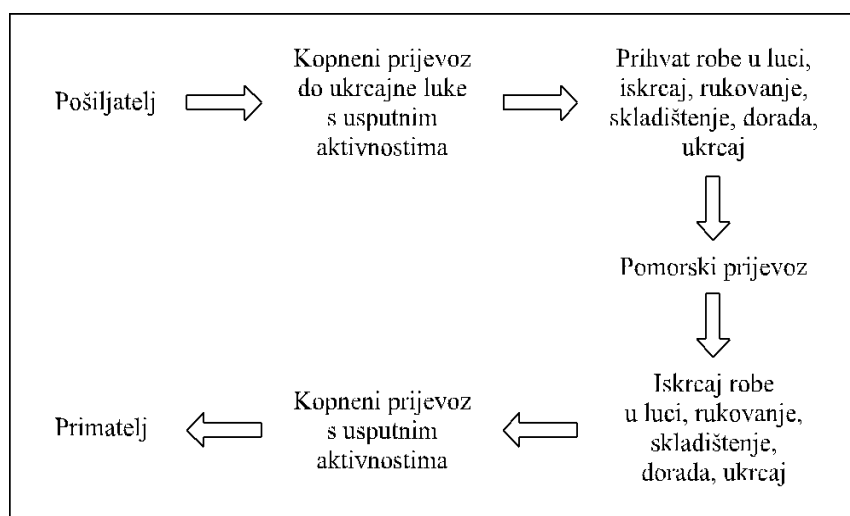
Pošiljatelj

Kopneni prijevoz do ukrcajne luke s usputnim aktivnostima

Prihvat robe u luci, iskrcaj, rukovanje, skladištenje, dorada, ukrcaj

Pomorski prijevoz

Iskrcaj robe u luci, rukovanje, skladištenje, dorada, ukrcaj

Kopneni prijevoz s usputnim aktivnostima

Primatelj